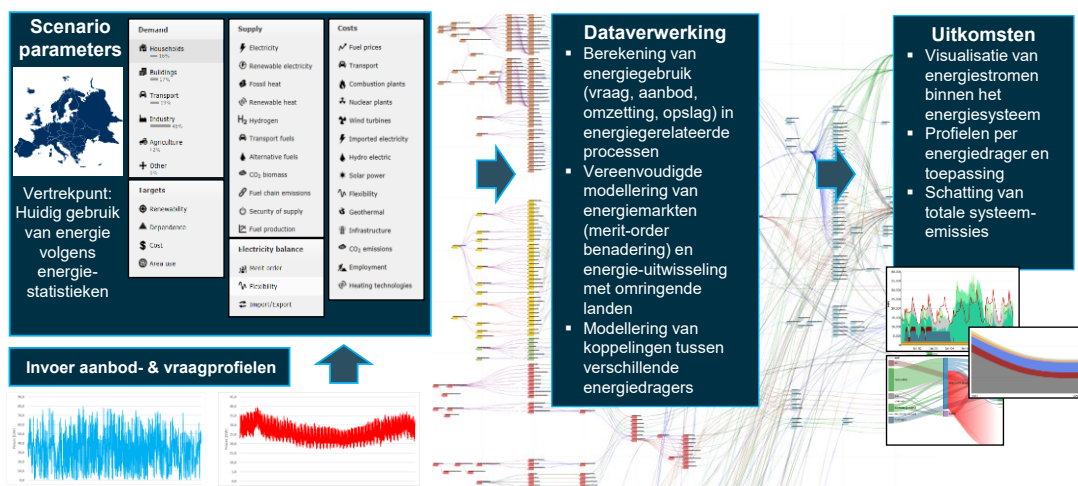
Scenario parameters

Vertrekpunt: Huidig gebruik van energie volgens energie-statistieken

Demand
Households 36%
Buildings 17%
Transport 19%
Industry 46%
Agriculture 12%
Other 9%

Targets
Renewability
Dependence
Cost
Area use

Supply
Electricity
Renewable electricity
Fossil heat
Renewable heat
Hydrogen
Transport fuels
Alternative fuels
CO₂ biomass
Fuel chain emissions
Security of supply
Fuel production

Electricity balance
Merit order
Flexibility
Import/Export

Costs
Fuel prices
Transport
Combustion plants
Nuclear plants
Wind turbines
Imported electricity
Hydro electric
Solar power
Flexibility
Geothermal
Infrastructure
CO₂ emissions
Employment
Heating technologies

Invoer aanbod- & vraagprofielen

Dataverwerking
▪ Berekening van energiegebruik (vraag, aanbod, omzetting, opslag) in energiegerelateerde processen
▪ Vereenvoudigde modellering van energiemarkten (merit-order benadering) en energie-uitwisseling met omringende landen
▪ Modellering van koppelingen tussen verschillende energiedragers

Uitkomsten
▪ Visualisatie van energiestromen binnen het energiesysteem
▪ Profielen per energiedrager en toepassing
▪ Schatting van totale systeem-emissies